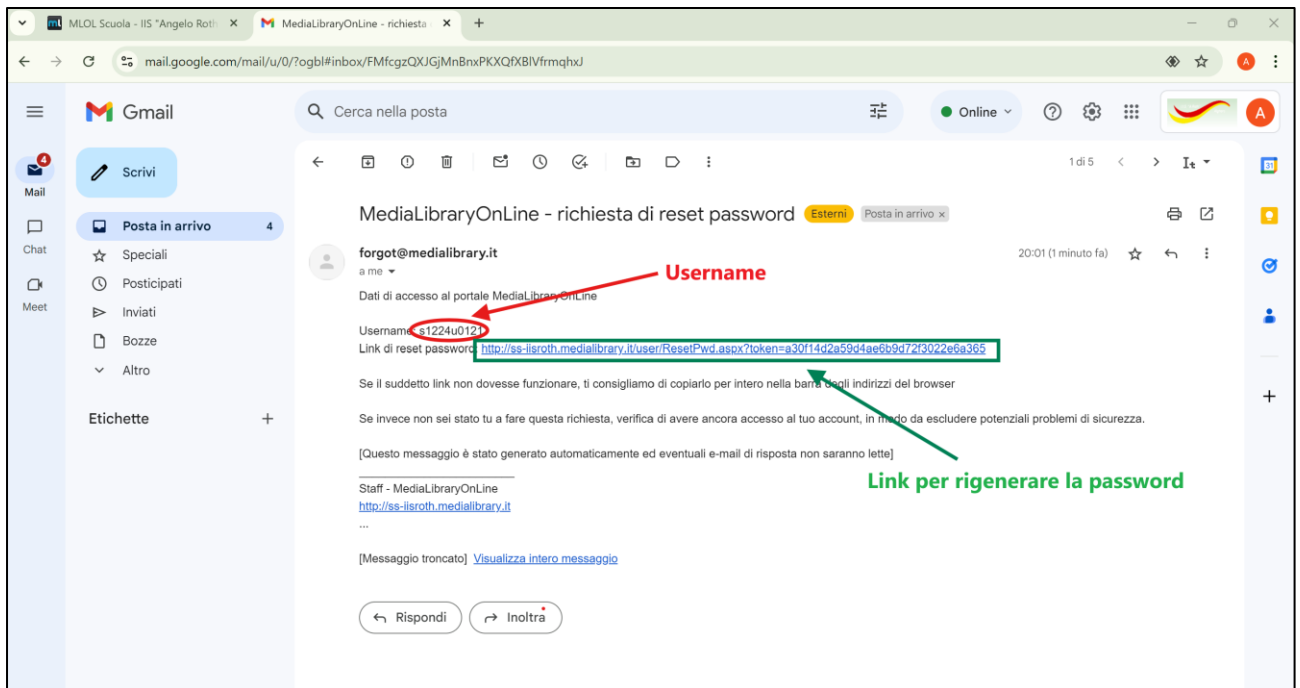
MLOL Scuola - IIS "Angelo Roth X
MediaLibraryOnLine - richiesta X
+

mail.google.com/mail/u/0/?ogbl#inbox/FMfcgzQXJGjMnBnxPKXQfXBlVfrmqhxJ

A

Gmail
Cerca nella posta
Online
A

4
Mail
Chat
Meet

Scrivi
Posta in arrivo 4
Speciali
Posticipati
Inviati
Bozze
Altro
Etichette +

1 di 5

MediaLibraryOnLine - richiesta di reset password Esterni Posta in arrivo ×

forgot@medialibrary.it
a me
20:01 (1 minuto fa)

Username

Dati di accesso al portale MediaLibraryOnLine

Username: s1224u0121
Link di reset password: http://ss-iisroth.medialibrary.it/user/ResetPwd.aspx?token=a30f14d2a59d4ae6b9d72f3022e6a365

Se il suddetto link non dovesse funzionare, ti consigliamo di copiarlo per intero nella barra degli indirizzi del browser

Se invece non sei stato tu a fare questa richiesta, verifica di avere ancora accesso al tuo account, in modo da escludere potenziali problemi di sicurezza.

[Questo messaggio è stato generato automaticamente ed eventuali e-mail di risposta non saranno lette]

Link per rigenerare la password

Staff - MediaLibraryOnLine
http://ss-iisroth.medialibrary.it
...

[Messaggio troncato] Visualizza intero messaggio

Rispondi
Inoltra